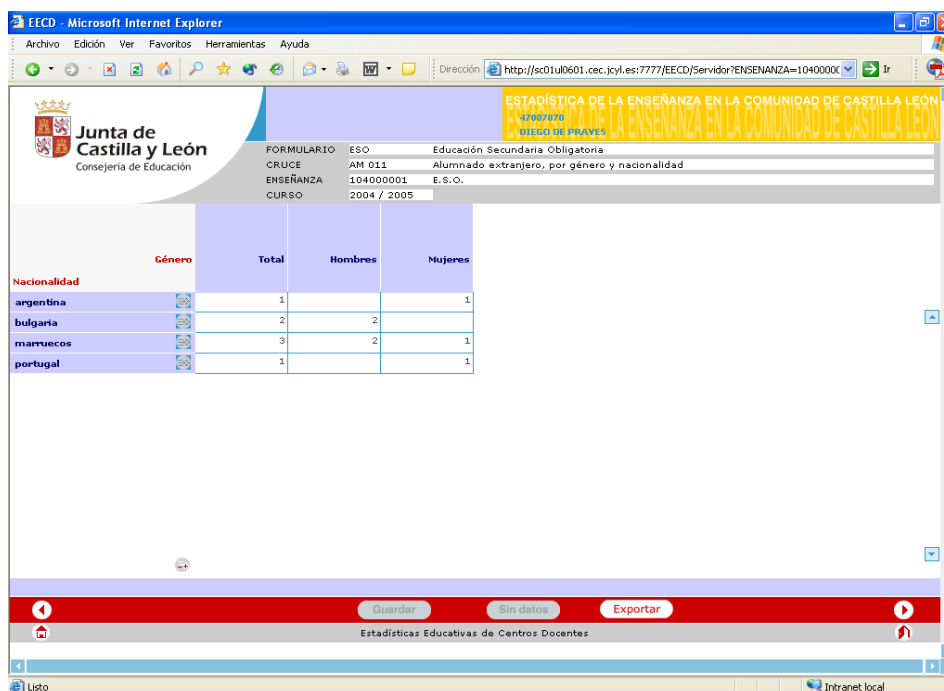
EECD - Microsoft Internet Explorer

Archivo Edición Ver Favoritos Herramientas Ayuda

Dirección http://sc01ul0601.cec.jcyl.es:7777/EECD/Servidor?ENSENANZA=1040000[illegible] Ir

Junta de Castilla y León
Consejería de Educación

ESTADÍSTICA DE LA ENSEÑANZA EN LA COMUNIDAD DE CASTILLA LEÓN
47007070
DIEGO DE PRAVES

| | | |
|---|---|---|
| FORMULARIO | ESO | Educación Secundaria Obligatoria |
| CRUCE | AM 011 | Alumnado extranjero, por género y nacionalidad |
| ENSEÑANZA | 104000001 | E.S.O. |
| CURSO | 2004 / 2005 | |

| Género / Nacionalidad | Total | Hombres | Mujeres |
|---|---|---|---|
| argentina | 1 | | 1 |
| bulgaria | 2 | 2 | |
| marruecos | 3 | 2 | 1 |
| portugal | 1 | | 1 |

Guardar Sin datos Exportar

Estadísticas Educativas de Centros Docentes

Listo Intranet local